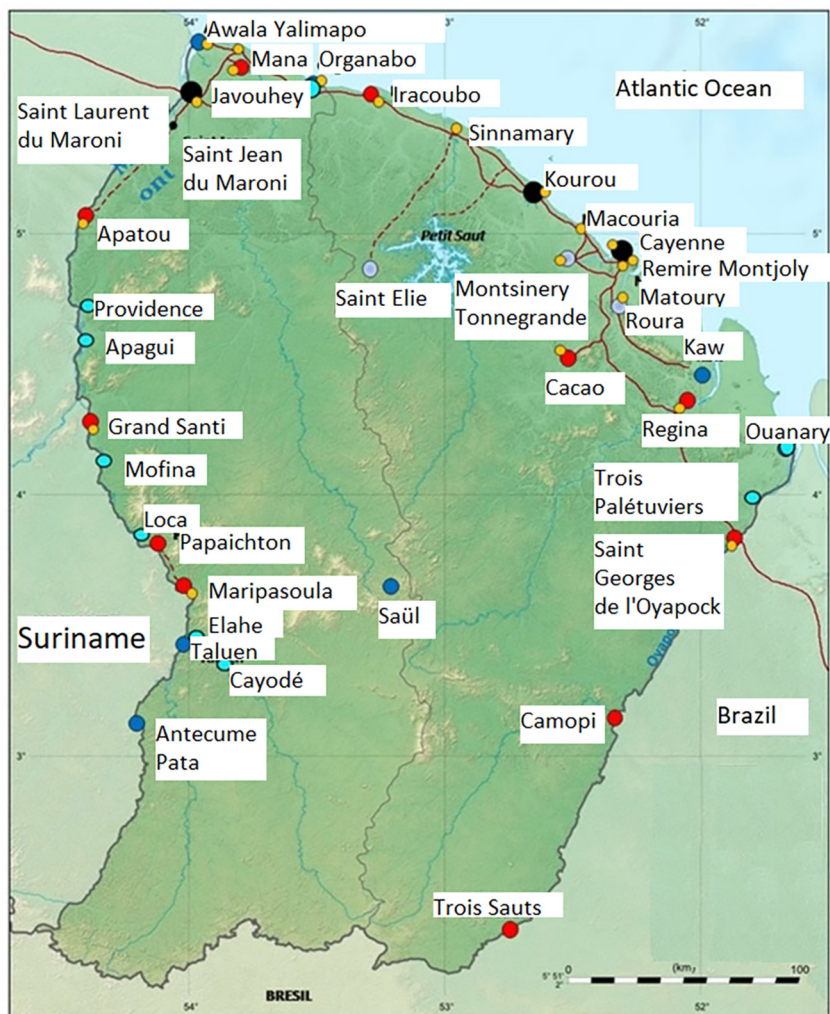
54° Awala Yalimapo
Mana
Organabo
Iracoubo
Atlantic Ocean
Saint Laurent du Maroni
Javouhey
Saint Jean du Maroni
Sinnamary
Kourou
Apatou
Macouria
Petit Saut
Cayenne
Remire Montjoly
Saint Elie
Montsinery Tonnegrande
Matoury
Roura
Providence
Apagui
Kaw
Cacao
Regina
Grand Santi
Ouanary
Mofina
Trois Palétuviers
Loca
Papaichton
Saint Georges de l'Oyapock
Maripasoula
Saül
Suriname
Elahe
Taluen
Cayodé
Camopi
Brazil
Antecume Pata
Trois Sauts
BRESIL
53°
52°
5°
4°
3°
0
(km)
100